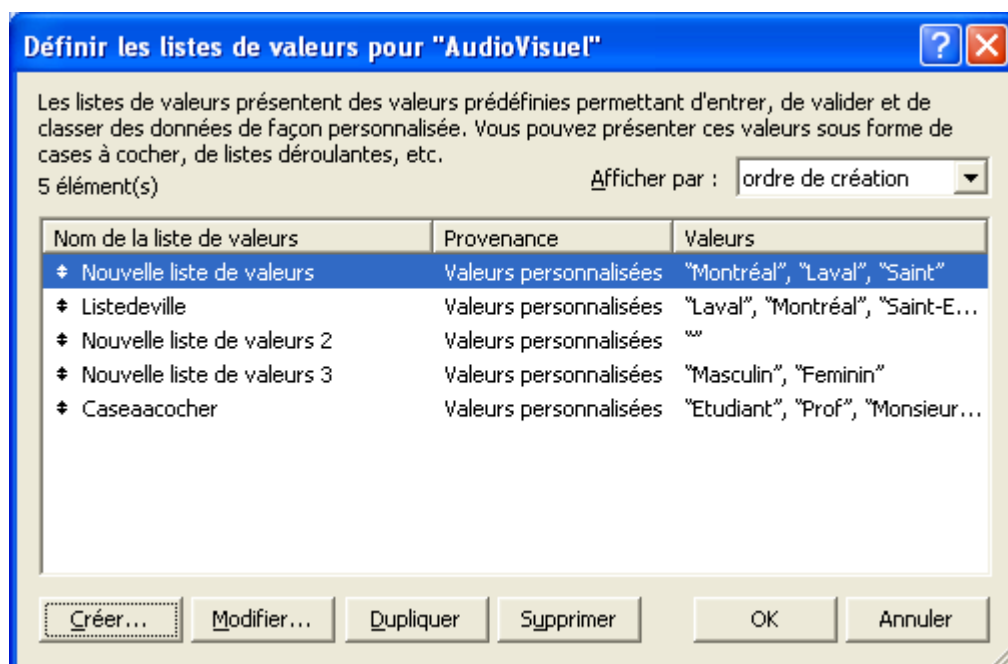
Définir les listes de valeurs pour "AudioVisuel"

?

Les listes de valeurs présentent des valeurs prédéfinies permettant d'entrer, de valider et de classer des données de façon personnalisée. Vous pouvez présenter ces valeurs sous forme de cases à cocher, de listes déroulantes, etc.

5 élément(s)

Afficher par : ordre de création

| Nom de la liste de valeurs | Provenance | Valeurs |
|---|---|---|
| Nouvelle liste de valeurs | Valeurs personnalisées | "Montréal", "Laval", "Saint" |
| Listedeville | Valeurs personnalisées | "Laval", "Montréal", "Saint-E... |
| Nouvelle liste de valeurs 2 | Valeurs personnalisées | "" |
| Nouvelle liste de valeurs 3 | Valeurs personnalisées | "Masculin", "Feminin" |
| Caseaacocher | Valeurs personnalisées | "Etudiant", "Prof", "Monsieur... |

Créer... Modifier... Dupliquer Supprimer OK Annuler